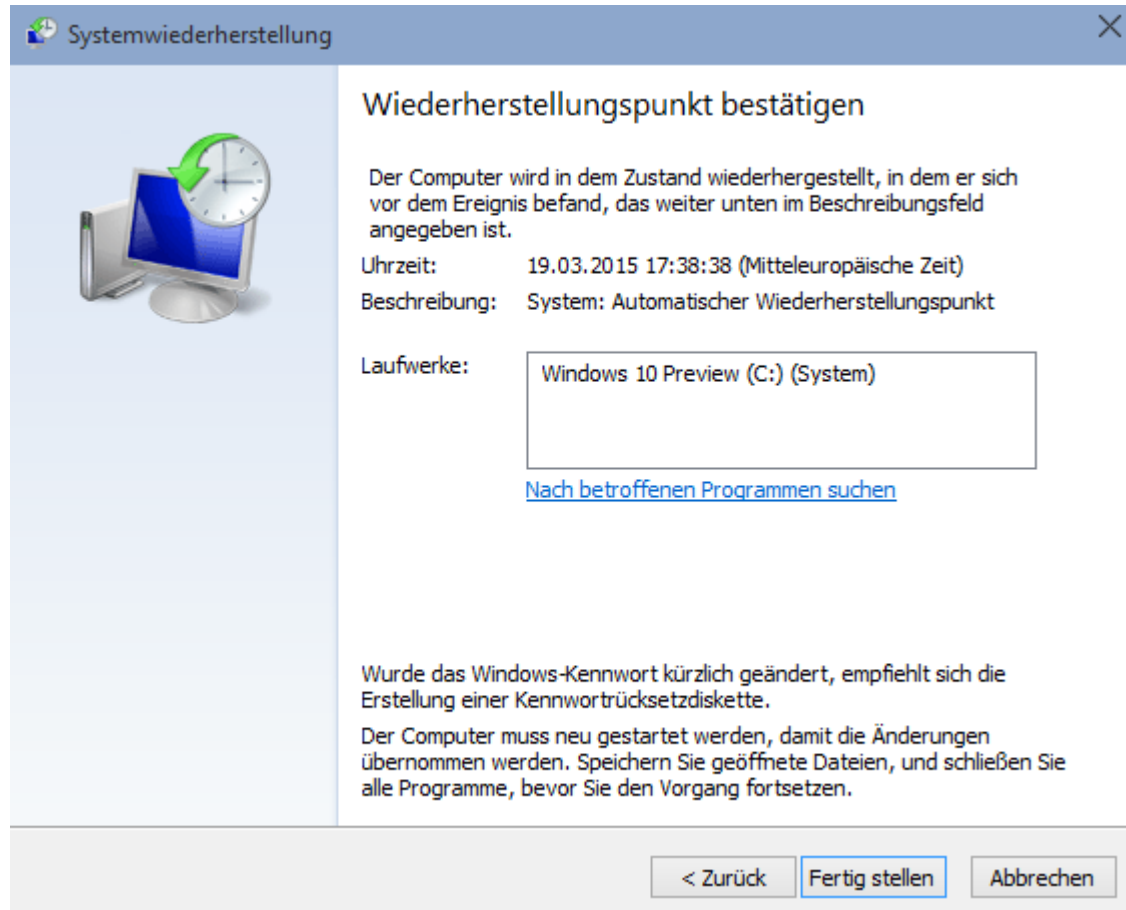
Systemwiederherstellung

Wiederherstellungspunkt bestätigen

Der Computer wird in dem Zustand wiederhergestellt, in dem er sich vor dem Ereignis befand, das weiter unten im Beschreibungsfeld angegeben ist.

Uhrzeit: 19.03.2015 17:38:38 (Mitteleuropäische Zeit)

Beschreibung: System: Automatischer Wiederherstellungspunkt

Laufwerke: Windows 10 Preview (C:) (System)

Nach betroffenen Programmen suchen

Wurde das Windows-Kennwort kürzlich geändert, empfiehlt sich die Erstellung einer Kennwortrücksetzdiskette.

Der Computer muss neu gestartet werden, damit die Änderungen übernommen werden. Speichern Sie geöffnete Dateien, und schließen Sie alle Programme, bevor Sie den Vorgang fortsetzen.

< Zurück | Fertig stellen | Abbrechen